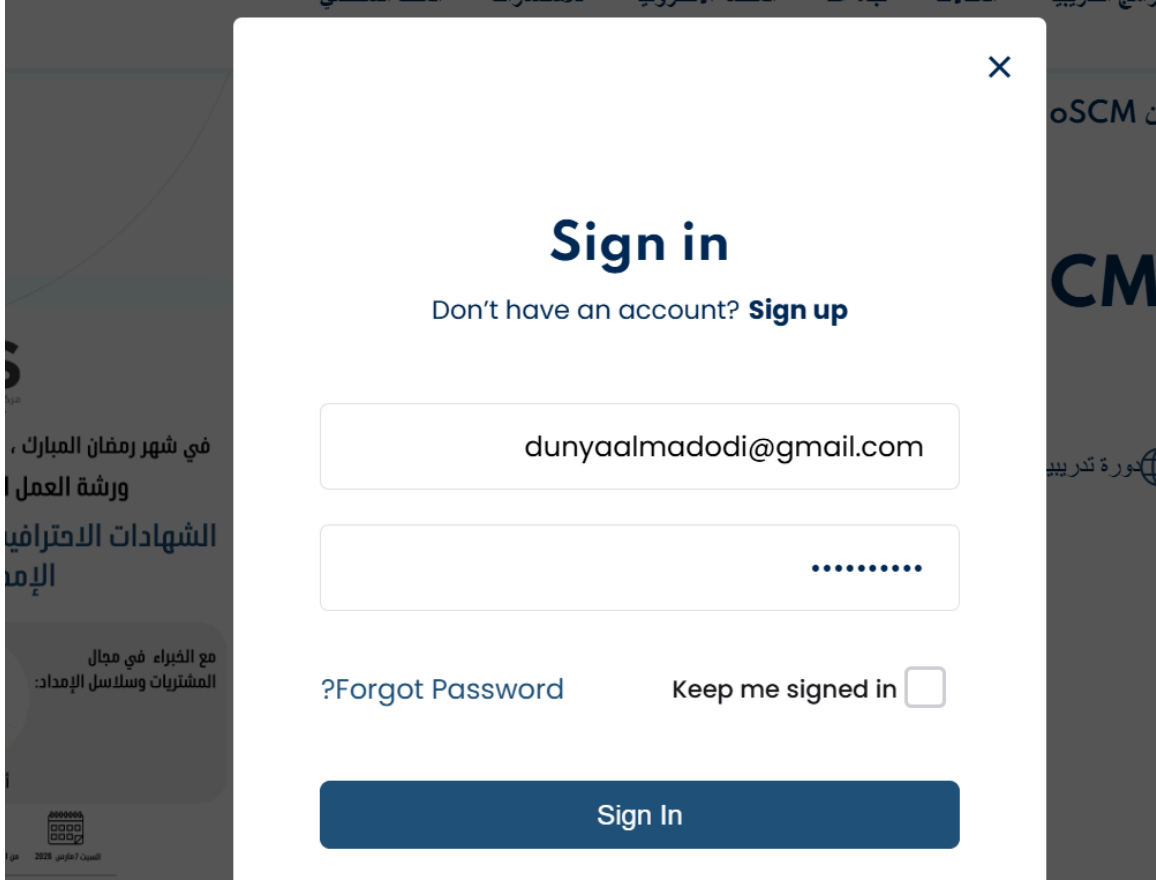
×

Sign in

Don’t have an account? **Sign up**

dunyaalmadodi@gmail.com

••••••••••

?Forgot Password

Keep me signed in

Sign In

oSCM

CM

دورة تدريبي

في شهر رمضان المبارك ،

ورشة العمل

الشهادات الاحترافي

الإمد

مع الخبراء في مجال المشتريات وسلاسل الإمداد:

السبت 7 مارس 2026